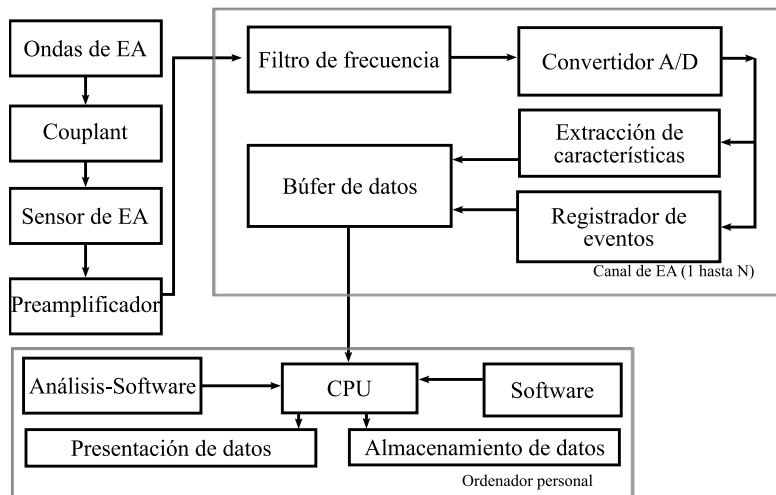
Ondas de EA

Couplant

Sensor de EA

Preamplificador

Filtro de frecuencia

Convertidor A/D

Extracción de características

Búfer de datos

Registrador de eventos

Canal de EA (1 hasta N)

Análisis-Software

CPU

Software

Presentación de datos

Almacenamiento de datos

Ordenador personal